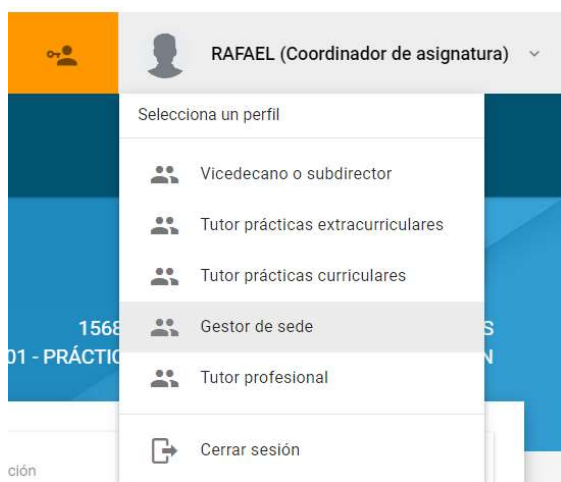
RAFAEL (Coordinador de asignatura)

Selecciona un perfil

Vicedecano o subdirector

Tutor prácticas extracurriculares

Tutor prácticas curriculares

Gestor de sede

Tutor profesional

Cerrar sesión

156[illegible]
01 - PRÁCTIC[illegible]
S
N
ción